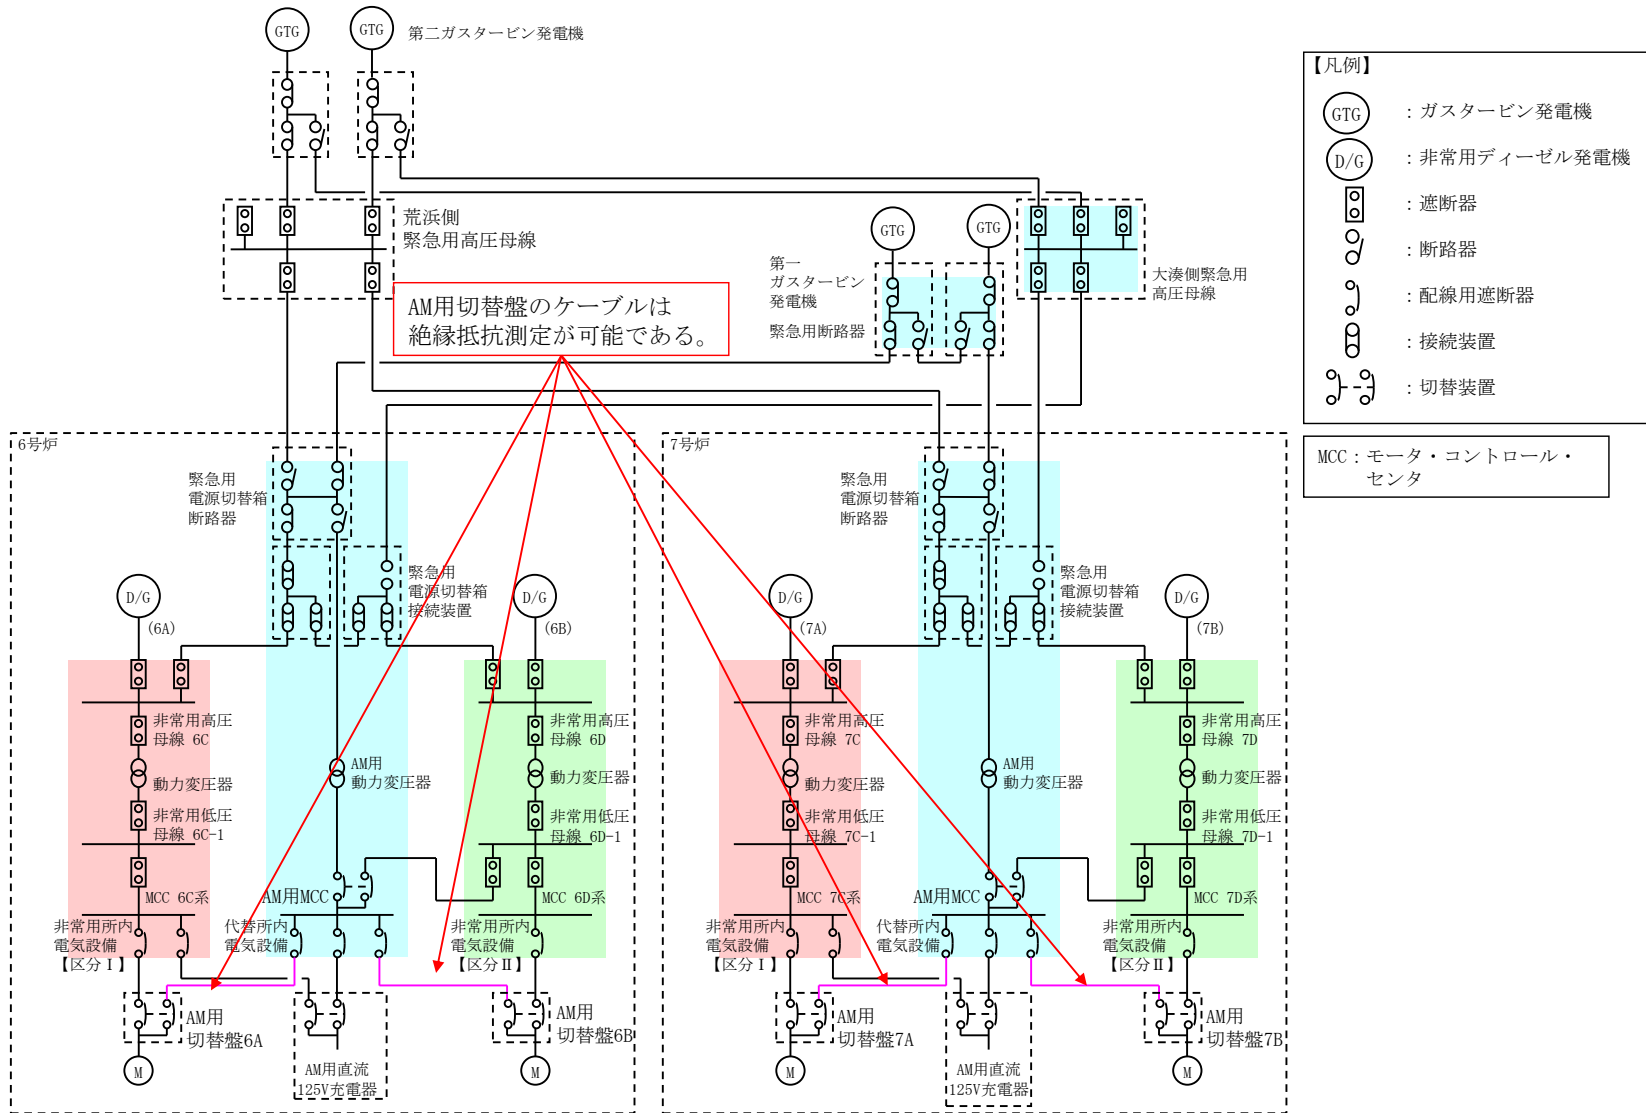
GTG GTG 第二ガスタービン発電機

荒浜側
緊急用高圧母線

GTG GTG

第一
ガスタービン
発電機

緊急用断路器

大湊側緊急用
高圧母線

AM用切替盤のケーブルは
絶縁抵抗測定が可能である。

【凡例】
GTG ：ガスタービン発電機
D/G ：非常用ディーゼル発電機
：遮断器
：断路器
：配線用遮断器
：接続装置
：切替装置

MCC：モータ・コントロール・センタ

6号炉

緊急用
電源切替箱
断路器

緊急用
電源切替箱
接続装置

D/G
(6A)

D/G
(6B)

非常用高圧
母線 6C

動力変圧器

非常用低圧
母線 6C-1

MCC 6C系

AM用
動力変圧器

AM用MCC

非常用高圧
母線 6D

動力変圧器

非常用低圧
母線 6D-1

MCC 6D系

非常用所内
電気設備
【区分Ｉ】

代替所内
電気設備

非常用所内
電気設備
【区分Ⅱ】

AM用
切替盤6A

AM用直流
125V充電器

AM用
切替盤6B

M M

7号炉

緊急用
電源切替箱
断路器

緊急用
電源切替箱
接続装置

D/G
(7A)

D/G
(7B)

非常用高圧
母線 7C

動力変圧器

非常用低圧
母線 7C-1

MCC 7C系

AM用
動力変圧器

AM用MCC

非常用高圧
母線 7D

動力変圧器

非常用低圧
母線 7D-1

MCC 7D系

非常用所内
電気設備
【区分Ｉ】

代替所内
電気設備

非常用所内
電気設備
【区分Ⅱ】

AM用
切替盤7A

AM用直流
125V充電器

AM用
切替盤7B

M M